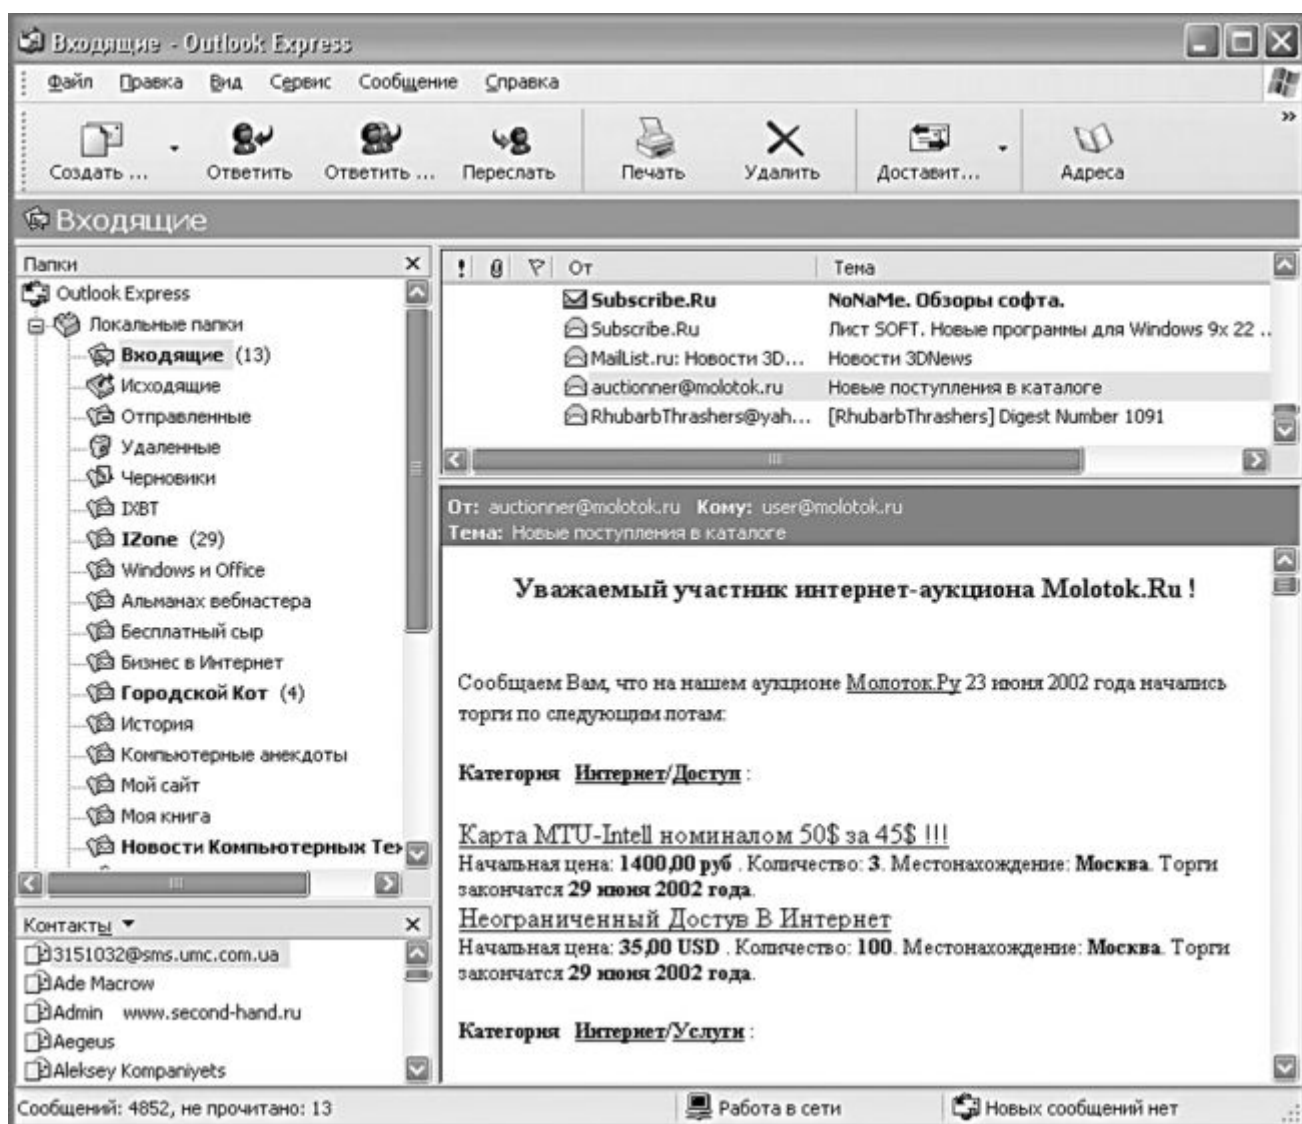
Входящие - Outlook Express

Файл Правка Вид Сервис Сообщение Справка

Создать ... Ответить Ответить ... Переслать Печать Удалить Доставит... Адреса

Входящие

Папки

Outlook Express
Локальные папки
Входящие (13)
Исходящие
Отправленные
Удаленные
Черновики
IXBT
IZone (29)
Windows и Office
Альманах вебмастера
Бесплатный сыр
Бизнес в Интернет
Городской Кот (4)
История
Компьютерные анекдоты
Мой сайт
Моя книга
Новости Компьютерных Те

| ! | 0 | От | Тема |
|---|---|---|---|
| | | Subscribe.Ru | NoNaMe. Обзоры софта. |
| | | Subscribe.Ru | Лист SOFT. Новые программы для Windows 9x 22 .. |
| | | MailList.ru: Новости 3D... | Новости 3DNews |
| | | auctionner@molotok.ru | Новые поступления в каталоге |
| | | RhubarbThrashers@yah... | [RhubarbThrashers] Digest Number 1091 |

От: auctionner@molotok.ru Кому: user@molotok.ru
Тема: Новые поступления в каталоге

Уважаемый участник интернет-аукциона Molotok.Ru !

Сообщаем Вам, что на нашем аукционе Молоток.Ру 23 июня 2002 года начались торги по следующим лотам:

Категория Интернет/Доступ :

Карта MTU-Intell номиналом 50$ за 45$ !!!
Начальная цена: 1400,00 руб . Количество: 3. Местонахождение: Москва. Торги закончатся 29 июня 2002 года.
Неограниченный Доступ В Интернет
Начальная цена: 35,00 USD . Количество: 100. Местонахождение: Москва. Торги закончатся 29 июня 2002 года.

Категория Интернет/Услуги :

Контакты

3151032@sms.umc.com.ua
Ade Macrow
Admin www.second-hand.ru
Aegeus
Aleksey Kompaniyets

Сообщений: 4852, не прочитано: 13 Работа в сети Новых сообщений нет